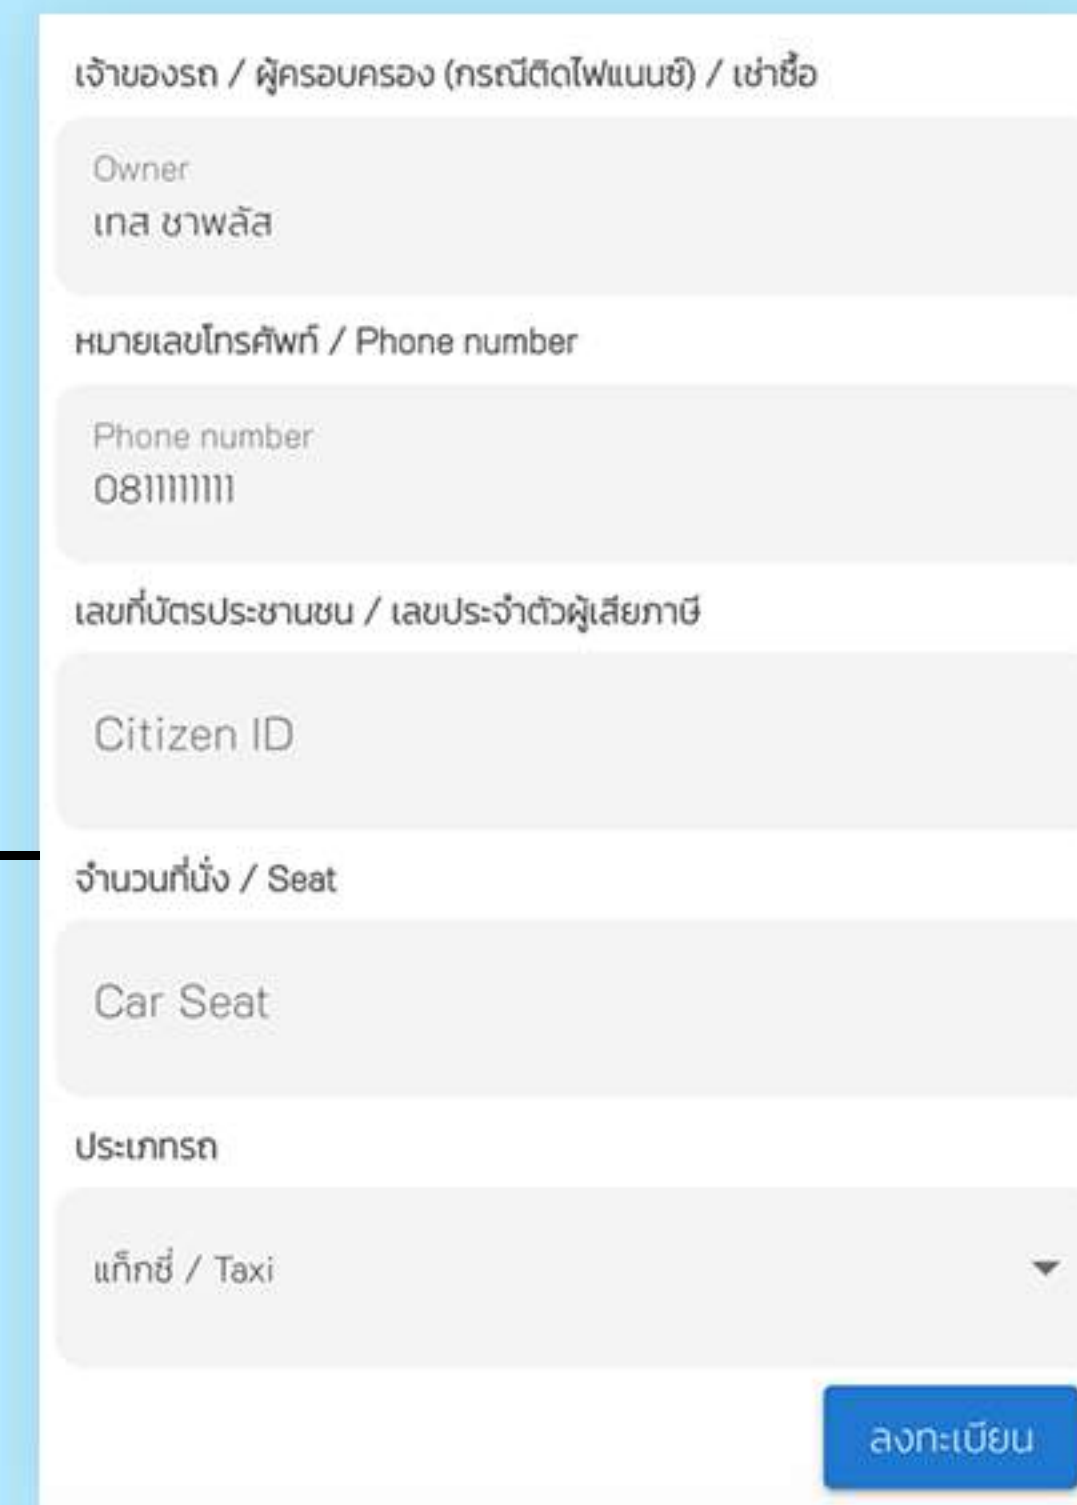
เจ้าของรถ / ผู้ครอบครอง (กรณีติดไฟแนนซ์) / เช่าซื้อ

Owner
เทส ชาพลัส

หมายเลขโทรศัพท์ / Phone number

Phone number
0811111111

เลขที่บัตรประชาชน / เลขประจำตัวผู้เสียภาษี

Citizen ID

จำนวนที่นั่ง / Seat

Car Seat

ประเภทรถ

แท็กซี่ / Taxi

ลงทะเบียน